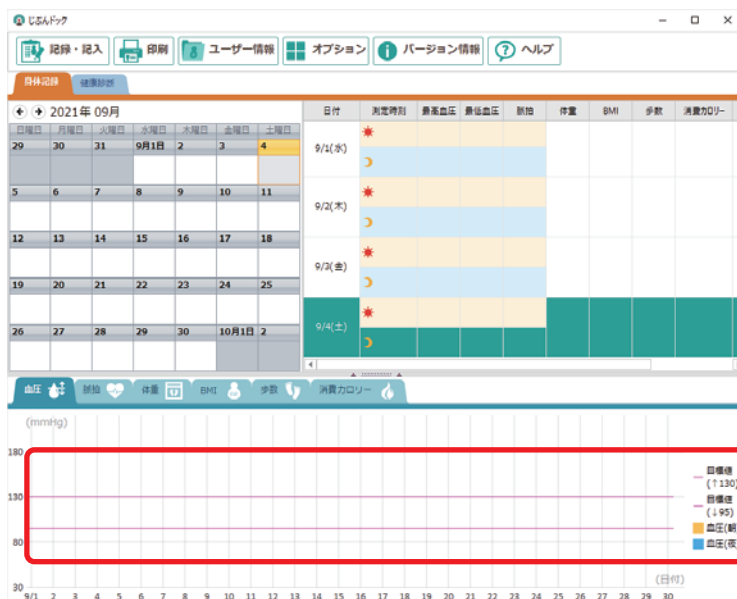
じぶんドック

記録・記入 印刷 ユーザー情報 オプション バージョン情報 ヘルプ

身体記録 健康診断

2021年 09月

| 日曜日 | 月曜日 | 火曜日 | 水曜日 | 木曜日 | 金曜日 | 土曜日 |
|---|---|---|---|---|---|---|
| 29 | 30 | 31 | 9月1日 | 2 | 3 | 4 |
| 5 | 6 | 7 | 8 | 9 | 10 | 11 |
| 12 | 13 | 14 | 15 | 16 | 17 | 18 |
| 19 | 20 | 21 | 22 | 23 | 24 | 25 |
| 26 | 27 | 28 | 29 | 30 | 10月1日 | 2 |

| 日付 | 測定時刻 | 最高血圧 | 最低血圧 | 脈拍 | 体重 | BMI | 歩数 | 消費カロリー |
|---|---|---|---|---|---|---|---|---|
| 9/1(水) | | | | | | | | |
| 9/2(木) | | | | | | | | |
| 9/3(金) | | | | | | | | |
| 9/4(土) | | | | | | | | |

血圧 脈拍 体重 BMI 歩数 消費カロリー

(mmHg)

180
130
80
30

目標値 (↑130)
目標値 (↓95)
血圧(朝
血圧(夜

(日付)

9/1 2 3 4 5 6 7 8 9 10 11 12 13 14 15 16 17 18 19 20 21 22 23 24 25 26 27 28 29 30